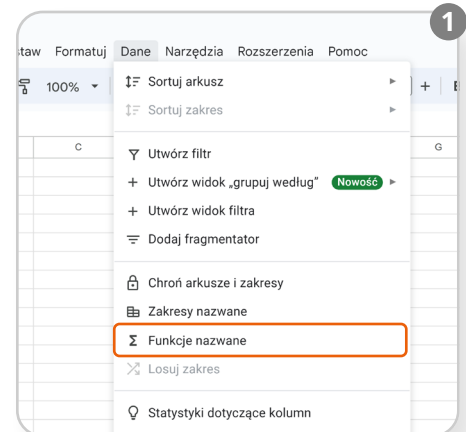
1

staw Formatuj Dane Narzędzia Rozszerzenia Pomoc

100%

C

G

Sortuj arkusz

Sortuj zakres

Utwórz filtr

+ Utwórz widok „grupuj według” Nowość

+ Utwórz widok filtra

Dodaj fragmentator

Chroń arkusze i zakresy

Zakresy nazwane

Σ Funkcje nazwane

Losuj zakres

Statystyki dotyczące kolumn